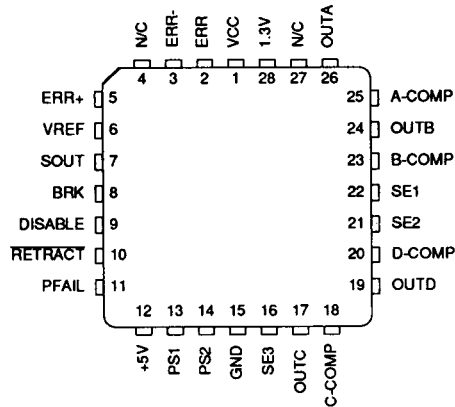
N/C ERR- ERR VCC 1.3V N/C OUTA
4 3 2 1 28 27 26

ERR+ 5
VREF 6
SOUT 7
BRK 8
DISABLE 9
$\overline{\text{RETRACT}}$ 10
PFAIL 11

25 A-COMP
24 OUTB
23 B-COMP
22 SE1
21 SE2
20 D-COMP
19 OUTD

12 13 14 15 16 17 18
+5V PS1 PS2 GND SE3 OUTC C-COMP